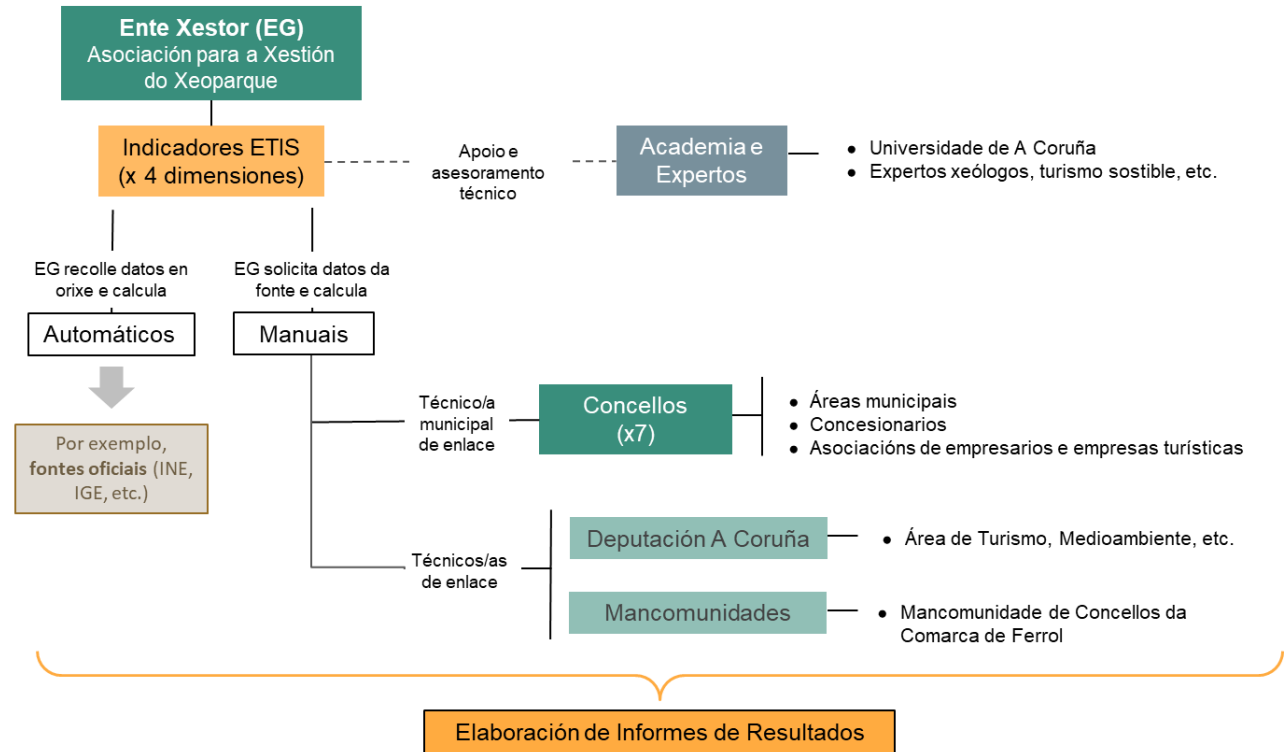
**Ente Xestor (EG)**
Asociación para a Xestión do Xeoparque

Indicadores ETIS
(x 4 dimensiones)

Apoio e asesoramento técnico

Academia e Expertos

- Universidade de A Coruña
- Expertos xeólogos, turismo sostible, etc.

EG recolle datos en orixe e calcula

EG solicita datos da fonte e calcula

Automáticos

Manuais

Por exemplo, **fontes oficiais** (INE, IGE, etc.)

Técnico/a municipal de enlace

Concellos
(x7)

- Áreas municipais
- Concesionarios
- Asociacións de empresarios e empresas turísticas

Técnicos/as de enlace

Deputación A Coruña

- Área de Turismo, Medioambiente, etc.

Mancomunidades

- Mancomunidade de Concellos da Comarca de Ferrol

Elaboración de Informes de Resultados